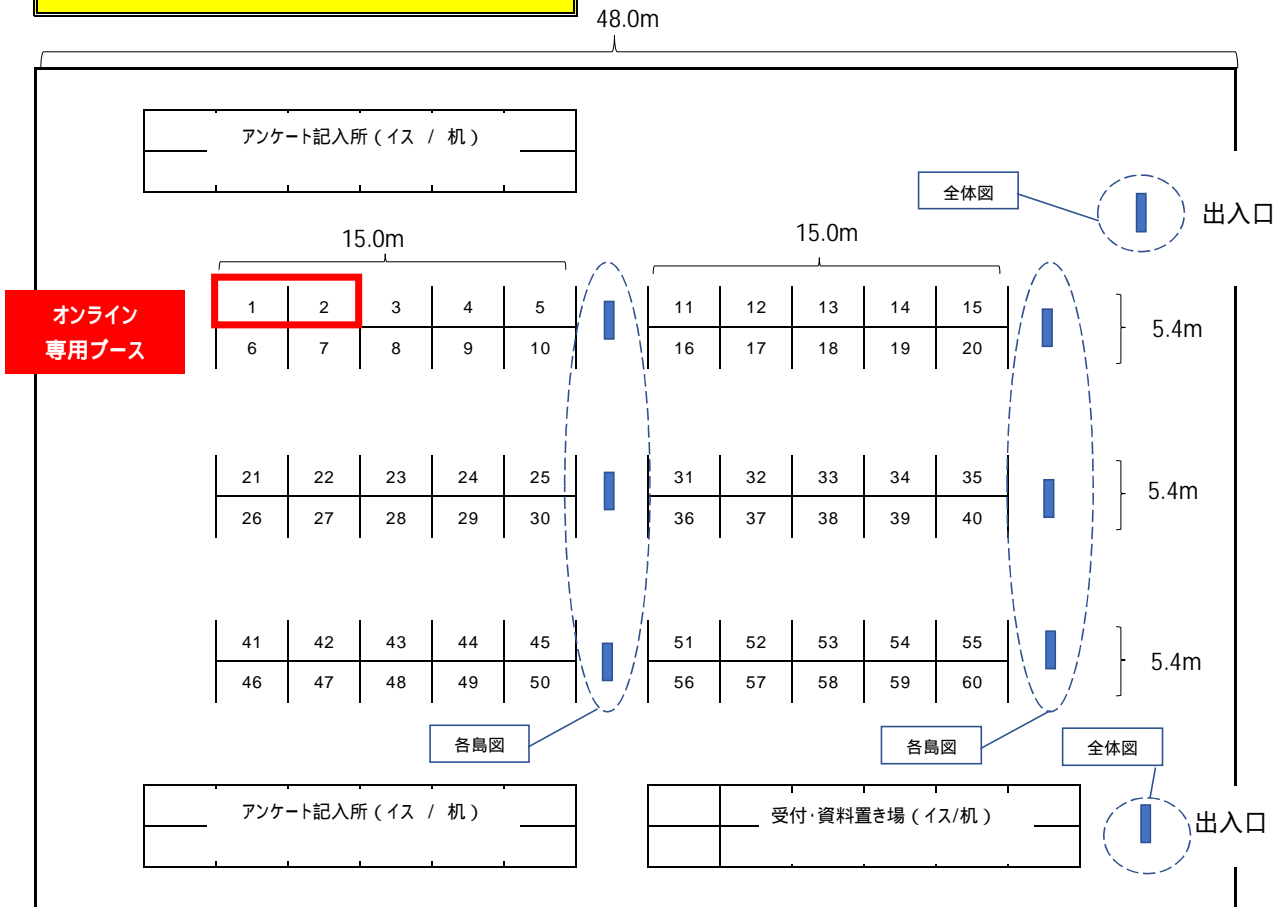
48.0m

アンケート記入所（イス ／ 机）

全体図

出入口

15.0m

15.0m

オンライン
専用ブース

| 1 | 2 | 3 | 4 | 5 |
|---|---|---|---|---|
| 6 | 7 | 8 | 9 | 10 |

| 11 | 12 | 13 | 14 | 15 |
|---|---|---|---|---|
| 16 | 17 | 18 | 19 | 20 |

5.4m

| 21 | 22 | 23 | 24 | 25 |
|---|---|---|---|---|
| 26 | 27 | 28 | 29 | 30 |

| 31 | 32 | 33 | 34 | 35 |
|---|---|---|---|---|
| 36 | 37 | 38 | 39 | 40 |

5.4m

| 41 | 42 | 43 | 44 | 45 |
|---|---|---|---|---|
| 46 | 47 | 48 | 49 | 50 |

| 51 | 52 | 53 | 54 | 55 |
|---|---|---|---|---|
| 56 | 57 | 58 | 59 | 60 |

5.4m

各島図

各島図

全体図

アンケート記入所（イス ／ 机）

受付･資料置き場（イス/机）

出入口